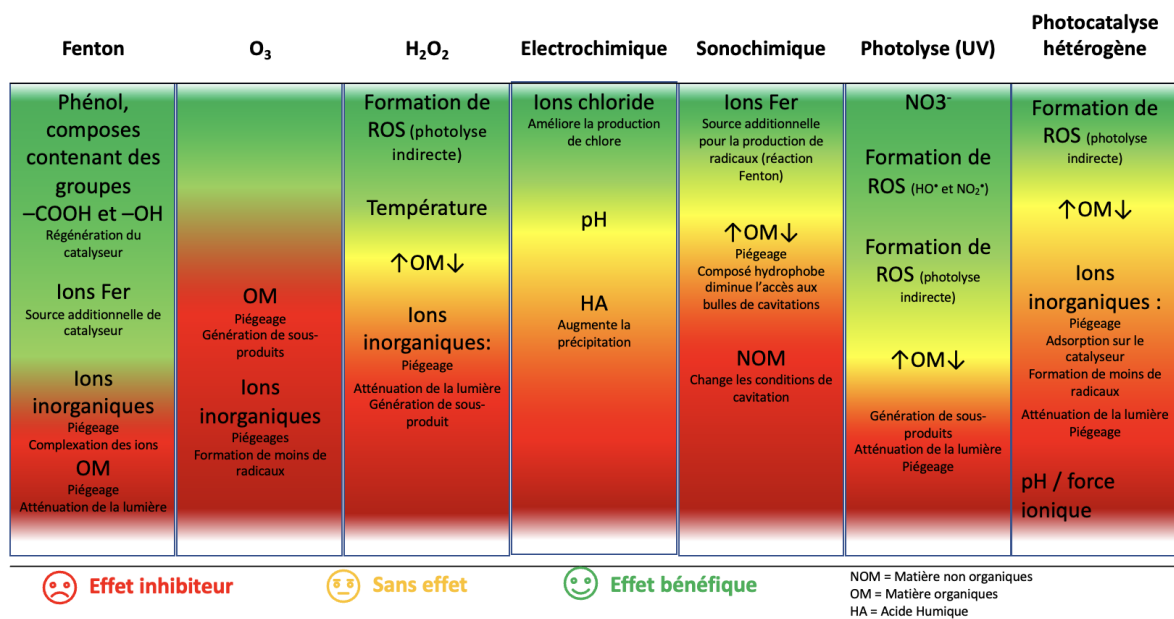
| Fenton | $O_3$ | $H_2O_2$ | Electrochimique | Sonochimique | Photolyse (UV) | Photocatalyse hétérogène |
|---|---|---|---|---|---|---|
| Phénol, composes contenant des groupes –COOH et –OH<br>Régénération du catalyseur<br><br>Ions Fer<br>Source additionnelle de catalyseur<br><br>Ions inorganiques<br>Piégeage<br>Complexation des ions<br><br>OM<br>Piégeage<br>Atténuation de la lumière | OM<br>Piégeage<br>Génération de sous-produits<br><br>Ions inorganiques<br>Piégeages<br>Formation de moins de radicaux | Formation de ROS (photolyse indirecte)<br><br>Température<br><br>↑OM↓<br><br>Ions inorganiques:<br>Piégeage<br>Atténuation de la lumière<br>Génération de sous-produit | Ions chloride<br>Améliore la production de chlore<br><br>pH<br><br>HA<br>Augmente la précipitation | Ions Fer<br>Source additionnelle pour la production de radicaux (réaction Fenton)<br><br>↑OM↓<br>Piégeage<br>Composé hydrophobe diminue l'accès aux bulles de cavitations<br><br>NOM<br>Change les conditions de cavitation | NO3⁻<br><br>Formation de ROS (HO• et NO₂•)<br><br>Formation de ROS (photolyse indirecte)<br><br>↑OM↓<br><br>Génération de sous-produits<br>Atténuation de la lumière<br>Piégeage | Formation de ROS (photolyse indirecte)<br><br>↑OM↓<br><br>Ions inorganiques :<br>Piégeage<br>Adsorption sur le catalyseur<br>Formation de moins de radicaux<br>Atténuation de la lumière<br>Piégeage<br><br>pH / force ionique |

Effet inhibiteur   Sans effet   Effet bénéfique

NOM = Matière non organiques
OM = Matière organiques
HA = Acide Humique